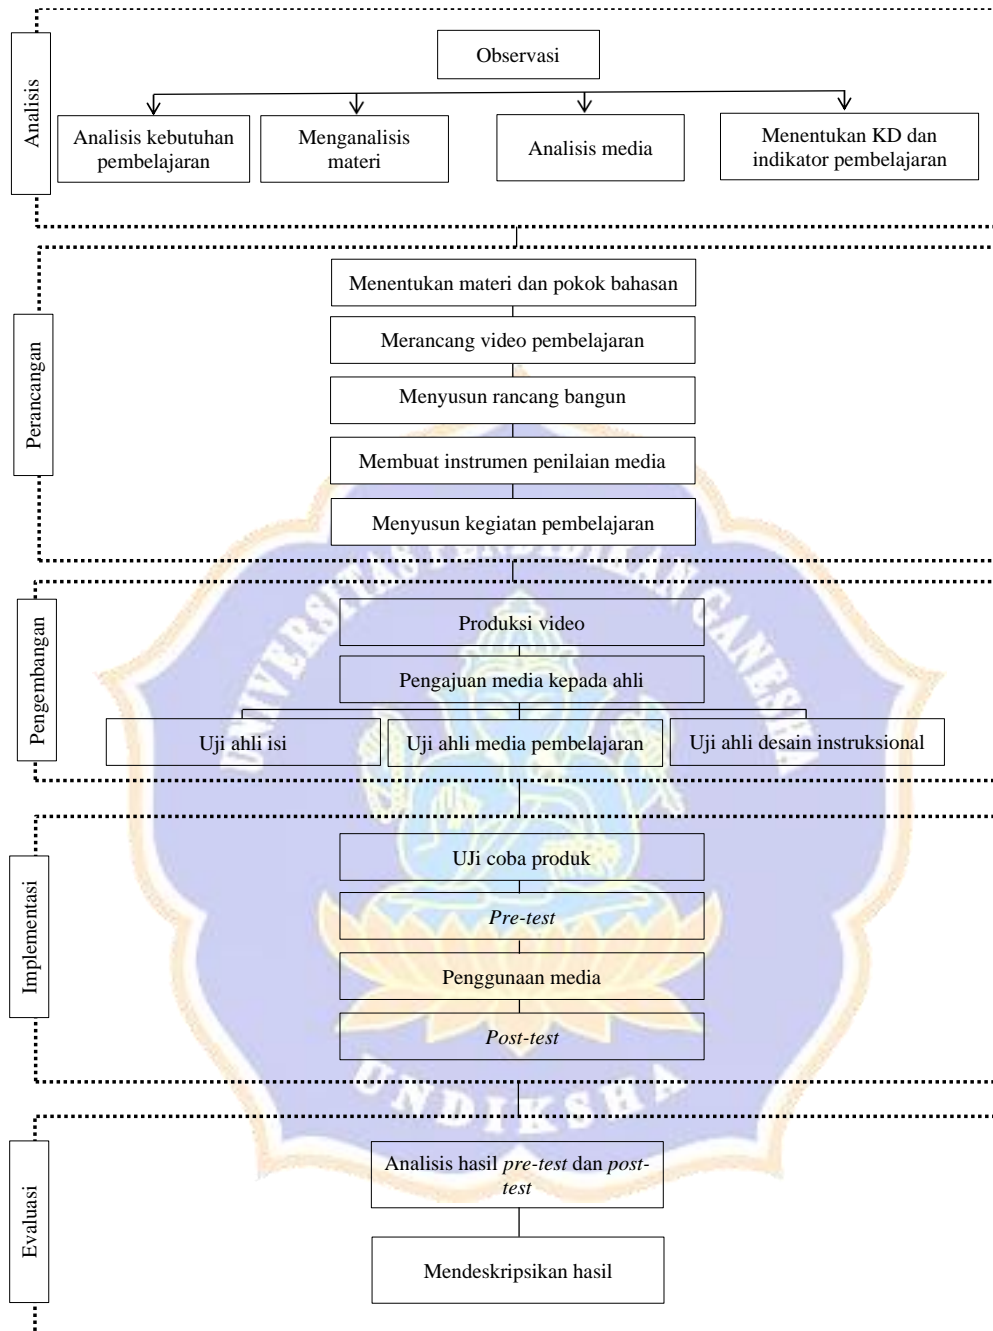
Analisis

Observasi

Analisis kebutuhan pembelajaran

Menganalisis materi

Analisis media

Menentukan KD dan indikator pembelajaran

Perancangan

Menentukan materi dan pokok bahasan

Merancang video pembelajaran

Menyusun rancang bangun

Membuat instrumen penilaian media

Menyusun kegiatan pembelajaran

Pengembangan

Produksi video

Pengajuan media kepada ahli

Uji ahli isi

Uji ahli media pembelajaran

Uji ahli desain instruksional

Implementasi

UJi coba produk

Pre-test

Penggunaan media

Post-test

Evaluasi

Analisis hasil pre-test dan post-test

Mendeskripsikan hasil

UNIVERSITAS PENDIDIKAN GANESHA

UNDIKSHA